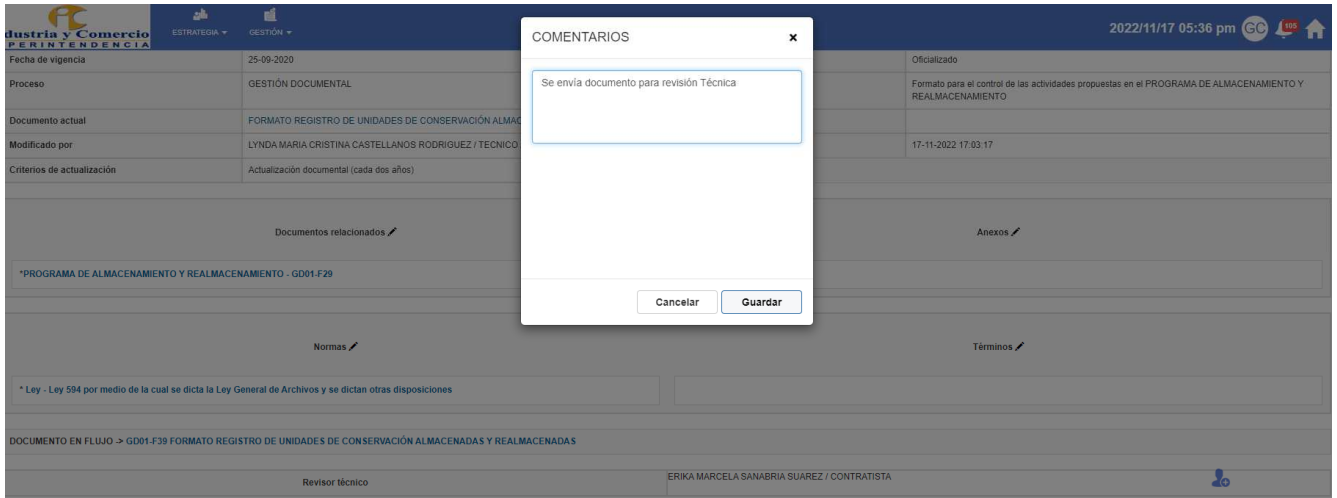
dustria y Comercio
PERINTENDENCIA

ESTRATEGIA ▾
GESTIÓN ▾

2022/11/17 05:36 pm GC 105

| Fecha de vigencia | 25-09-2020 | | Oficializado |
|---|---|---|---|
| Proceso | GESTIÓN DOCUMENTAL | | Formato para el control de las actividades propuestas en el PROGRAMA DE ALMACENAMIENTO Y REALMACENAMIENTO |
| Documento actual | FORMATO REGISTRO DE UNIDADES DE CONSERVACIÓN ALMAC | | |
| Modificado por | LYNDA MARIA CRISTINA CASTELLANOS RODRIGUEZ / TECNICO | | 17-11-2022 17:03:17 |
| Criterios de actualización | Actualización documental (cada dos años) | | |

Documentos relacionados

Anexos

*PROGRAMA DE ALMACENAMIENTO Y REALMACENAMIENTO - GD01-F29

Normas

Términos

* Ley - Ley 594 por medio de la cual se dicta la Ley General de Archivos y se dictan otras disposiciones

DOCUMENTO EN FLUJO -> GD01-F39 FORMATO REGISTRO DE UNIDADES DE CONSERVACIÓN ALMACENADAS Y REALMACENADAS

Revisor técnico
ERIKA MARCELA SANABRIA SUAREZ / CONTRATISTA

COMENTARIOS
×

Se envía documento para revisión Técnica

Cancelar
Guardar